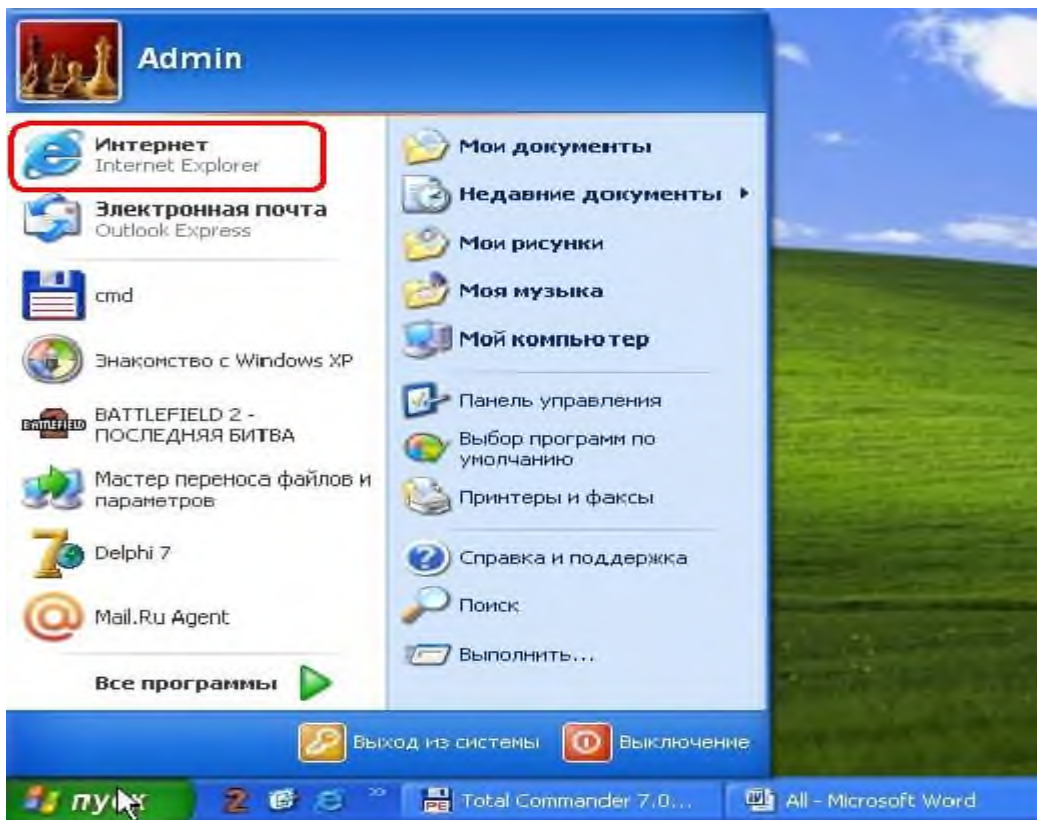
Admin

Интернет
Internet Explorer

Электронная почта
Outlook Express

cmd

Знакомство с Windows XP

BATTLEFIELD 2 - ПОСЛЕДНЯЯ БИТВА

Мастер переноса файлов и параметров

Delphi 7

Mail.Ru Agent

Все программы

Мои документы

Недавние документы

Мои рисунки

Моя музыка

Мой компьютер

Панель управления

Выбор программ по умолчанию

Принтеры и факсы

Справка и поддержка

Поиск

Выполнить...

Выход из системы

Выключение

пуск

2

Total Commander 7.0...

All - Microsoft Word